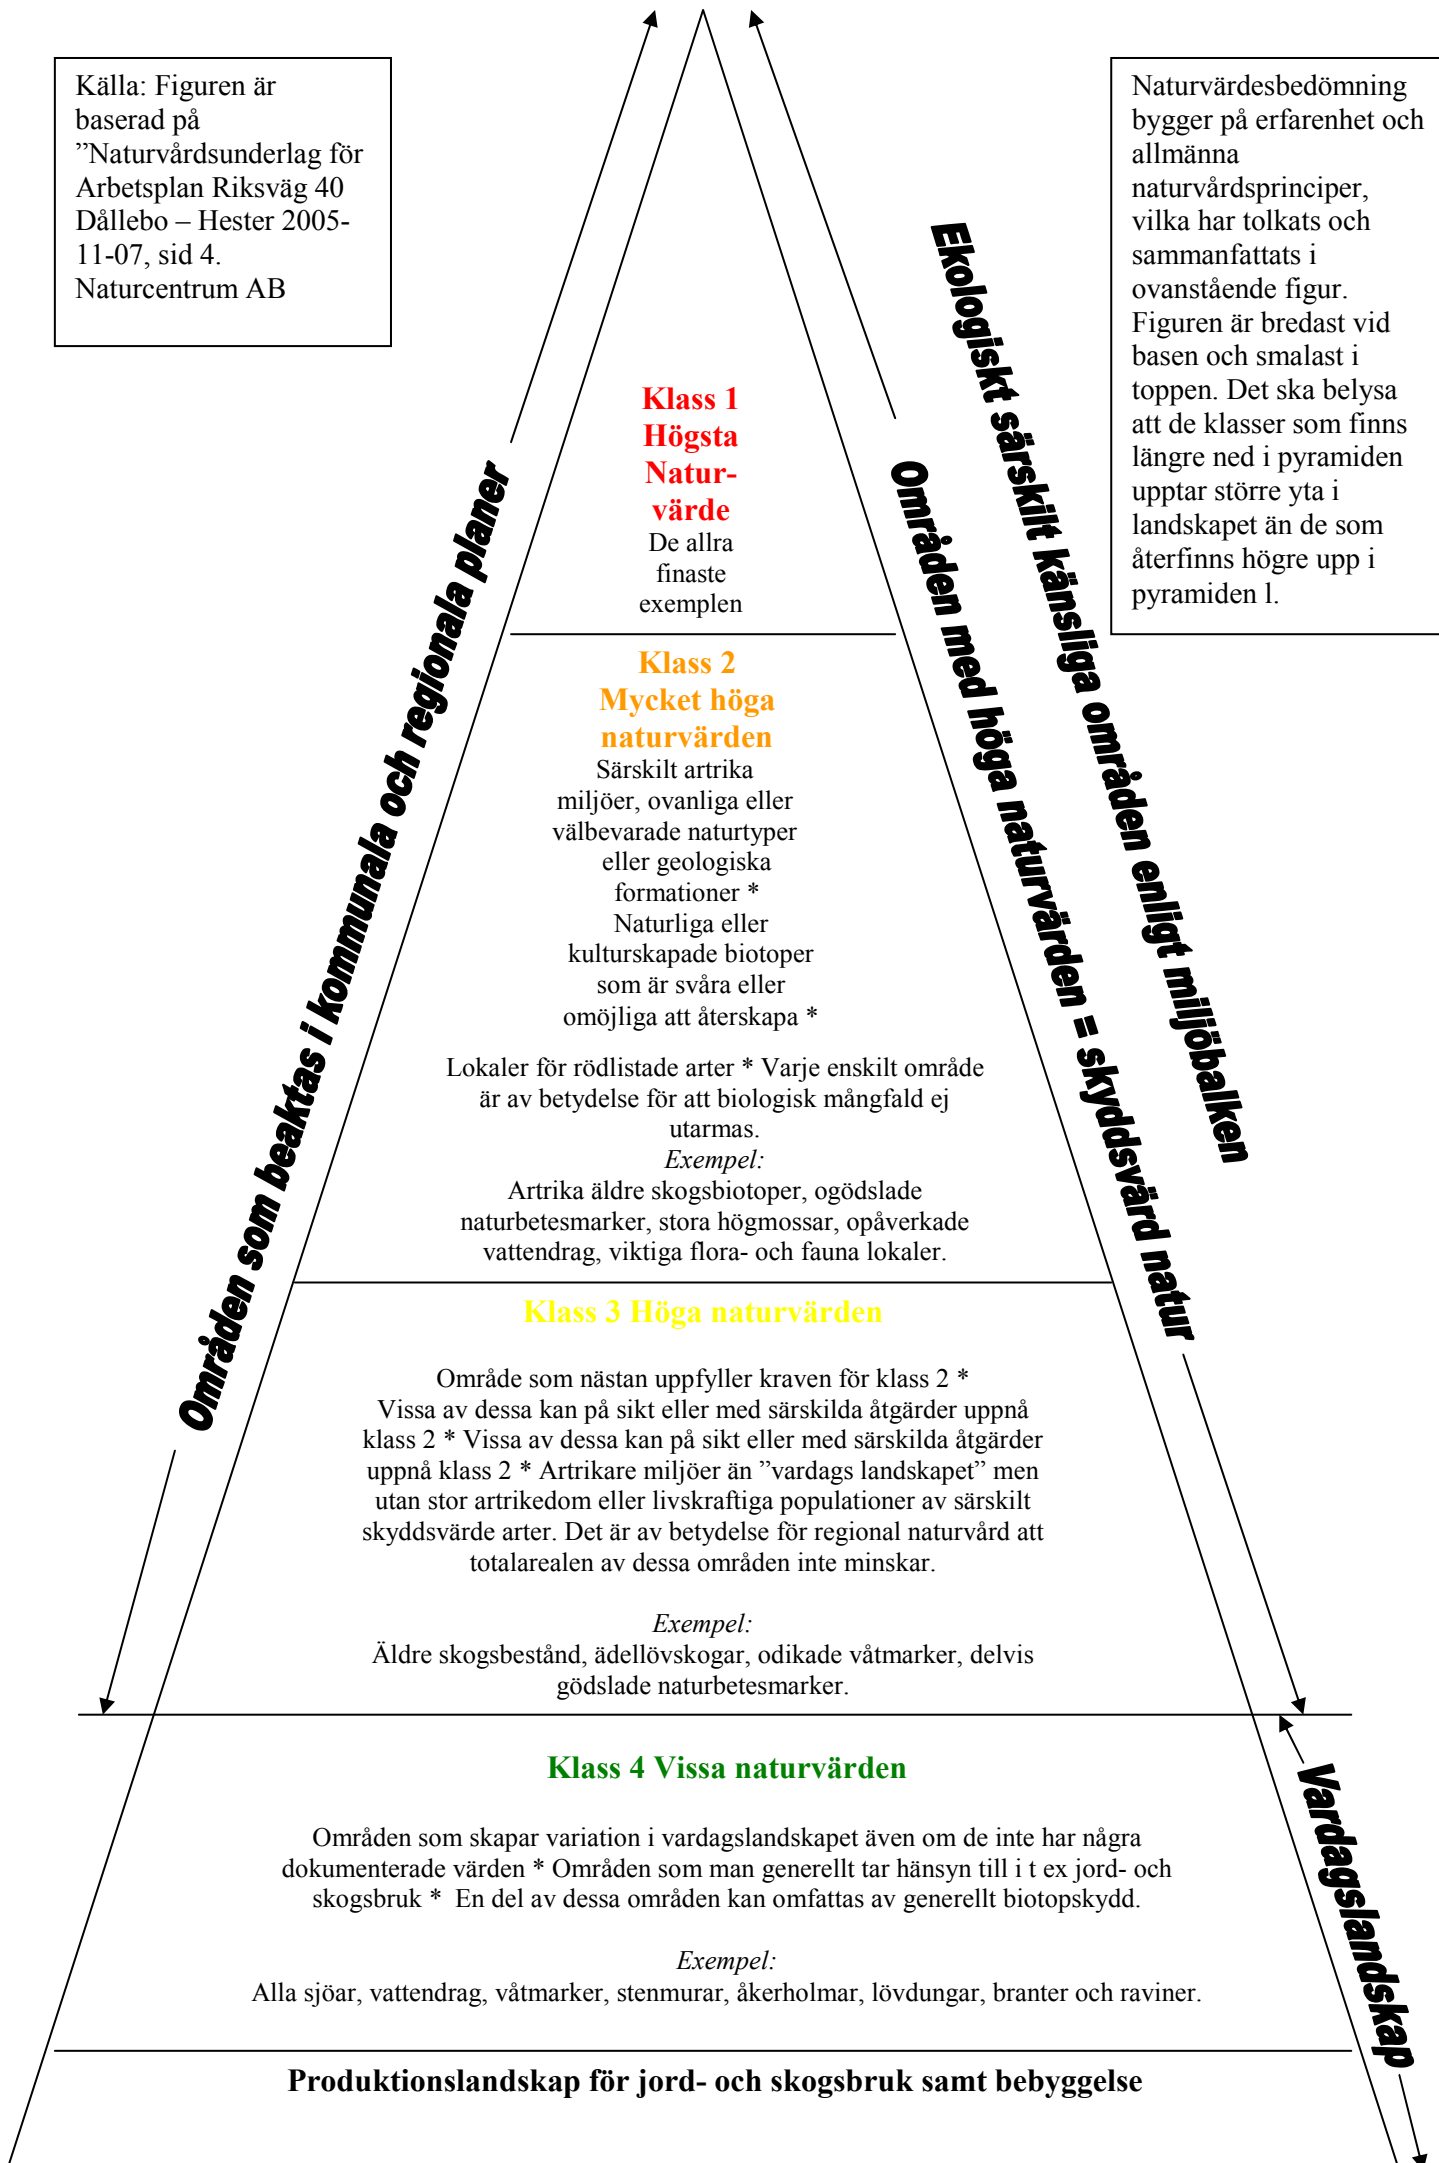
Källa: Figuren är baserad på ”Naturvårdsunderlag för Arbetsplan Riksväg 40 Dållebo – Hester 2005-11-07, sid 4. Naturcentrum AB

Naturvärdesbedömning bygger på erfarenhet och allmänna naturvårdsprinciper, vilka har tolkats och sammanfattats i ovanstående figur. Figuren är bredast vid basen och smalast i toppen. Det ska belysa att de klasser som finns längre ned i pyramiden upptar större yta i landskapet än de som återfinns högre upp i pyramiden l.

Områden som beaktas i kommunala och regionala planer

Ekologiskt särskilt känsliga områden enligt miljöbalken

Områden med höga naturvärden = skyddsvärd natur

Vardagslandskap

Klass 1
Högsta Naturvärde
De allra finaste exemplen

Klass 2
Mycket höga naturvärden
Särskilt artrika miljöer, ovanliga eller välbevarade naturtyper eller geologiska formationer * Naturliga eller kulturskapade biotoper som är svåra eller omöjliga att återskapa *

Lokaler för rödlistade arter * Varje enskilt område är av betydelse för att biologisk mångfald ej utarmas.
*Exempel:*
Artrika äldre skogsbiotoper, ogödslade naturbetesmarker, stora högmossar, opåverkade vattendrag, viktiga flora- och fauna lokaler.

Klass 3 Höga naturvärden

Område som nästan uppfyller kraven för klass 2 * Vissa av dessa kan på sikt eller med särskilda åtgärder uppnå klass 2 * Vissa av dessa kan på sikt eller med särskilda åtgärder uppnå klass 2 * Artrikare miljöer än ”vardags landskapet” men utan stor artrikedom eller livskraftiga populationer av särskilt skyddsvärde arter. Det är av betydelse för regional naturvård att totalarealen av dessa områden inte minskar.

*Exempel:*
Äldre skogsbestånd, ädellövskogar, odikade våtmarker, delvis gödslade naturbetesmarker.

Klass 4 Vissa naturvärden

Områden som skapar variation i vardagslandskapet även om de inte har några dokumenterade värden * Områden som man generellt tar hänsyn till i t ex jord- och skogsbruk * En del av dessa områden kan omfattas av generellt biotopskydd.

*Exempel:*
Alla sjöar, vattendrag, våtmarker, stenmurar, åkerholmar, lövdungar, branter och raviner.

Produktionslandskap för jord- och skogsbruk samt bebyggelse